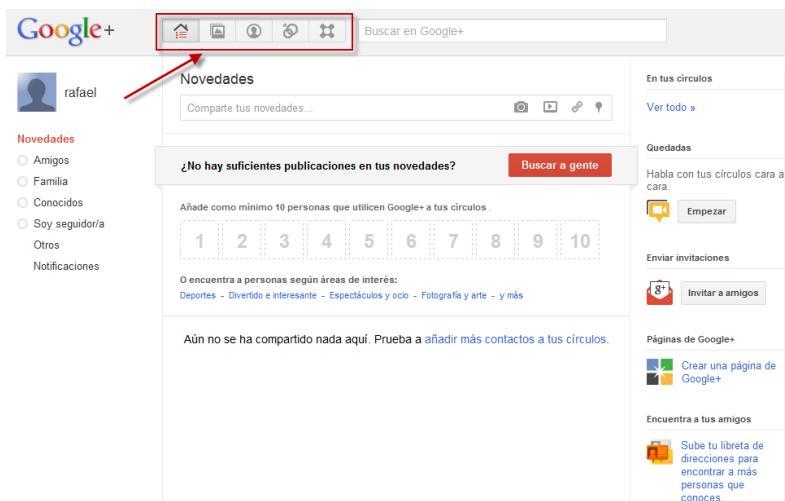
Google+

Buscar en Google+

rafael

Novedades

Comparte tus novedades...

Novedades
Amigos
Familia
Conocidos
Soy seguidor/a
Otros
Notificaciones

¿No hay suficientes publicaciones en tus novedades?

Buscar a gente

Añade como mínimo 10 personas que utilicen Google+ a tus círculos .

| 1 | 2 | 3 | 4 | 5 | 6 | 7 | 8 | 9 | 10 |
|---|---|---|---|---|---|---|---|---|---|

O encuentra a personas según áreas de interés:

Deportes - Divertido e interesante - Espectáculos y ocio - Fotografía y arte - y más

Aún no se ha compartido nada aquí. Prueba a añadir más contactos a tus círculos.

En tus círculos

Ver todo »

Quedadas

Habla con tus círculos cara a cara.

Empezar

Enviar invitaciones

Invitar a amigos

Páginas de Google+

Crear una página de Google+

Encuentra a tus amigos

Sube tu libreta de direcciones para encontrar a más personas que conoces.